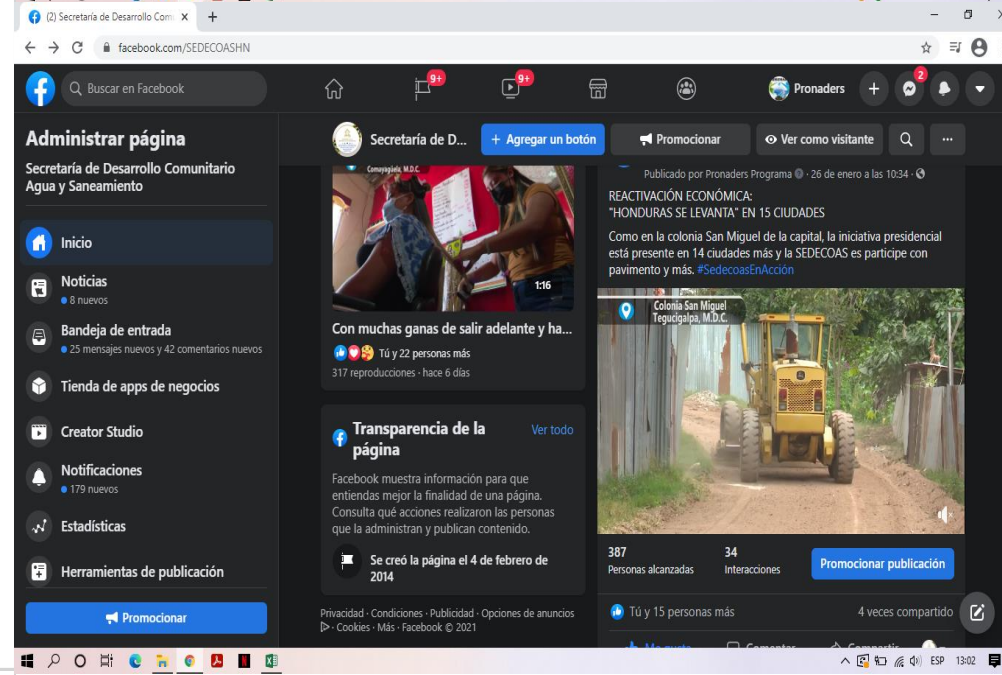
(2) Secretaría de Desarrollo Com ×

facebook.com/SEDECOASHN

Buscar en Facebook

9+

9+

Pronaders

2

Administrar página

Secretaría de Desarrollo Comunitario Agua y Saneamiento

Inicio

Noticias
8 nuevos

Bandeja de entrada
25 mensajes nuevos y 42 comentarios nuevos

Tienda de apps de negocios

Creator Studio

Notificaciones
179 nuevos

Estadísticas

Herramientas de publicación

Promocionar

Secretaría de D...

+ Agregar un botón

Promocionar

Ver como visitante

...

Comayagüela, M.D.C.

1:16

Con muchas ganas de salir adelante y ha...

Tú y 22 personas más

317 reproducciones · hace 6 días

Transparencia de la página

Ver todo

Facebook muestra información para que entiendas mejor la finalidad de una página. Consulta qué acciones realizaron las personas que la administran y publican contenido.

Se creó la página el 4 de febrero de 2014

Privacidad · Condiciones · Publicidad · Opciones de anuncios · Cookies · Más · Facebook © 2021

Publicado por Pronaders Programa · 26 de enero a las 10:34 ·

REACTIVACIÓN ECONÓMICA:
"HONDURAS SE LEVANTA" EN 15 CIUDADES

Como en la colonia San Miguel de la capital, la iniciativa presidencial está presente en 14 ciudades más y la SEDECOAS es participe con pavimento y más. #SedecoasEnAcción

Colonia San Miguel
Tegucigalpa, M.D.C.

387
Personas alcanzadas

34
Interacciones

Promocionar publicación

Tú y 15 personas más

4 veces compartido

ESP 13:02